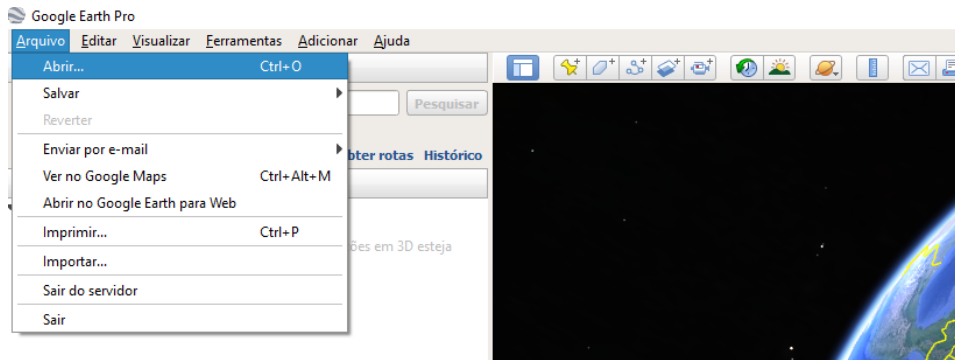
Google Earth Pro

Arquivo Editar Visualizar Ferramentas Adicionar Ajuda

Abrir... Ctrl+O
Salvar
Reverter
Enviar por e-mail
Ver no Google Maps Ctrl+Alt+M
Abrir no Google Earth para Web
Imprimir... Ctrl+P
Importar...
Sair do servidor
Sair

Pesquisar

bter rotas Histórico

ões em 3D esteja